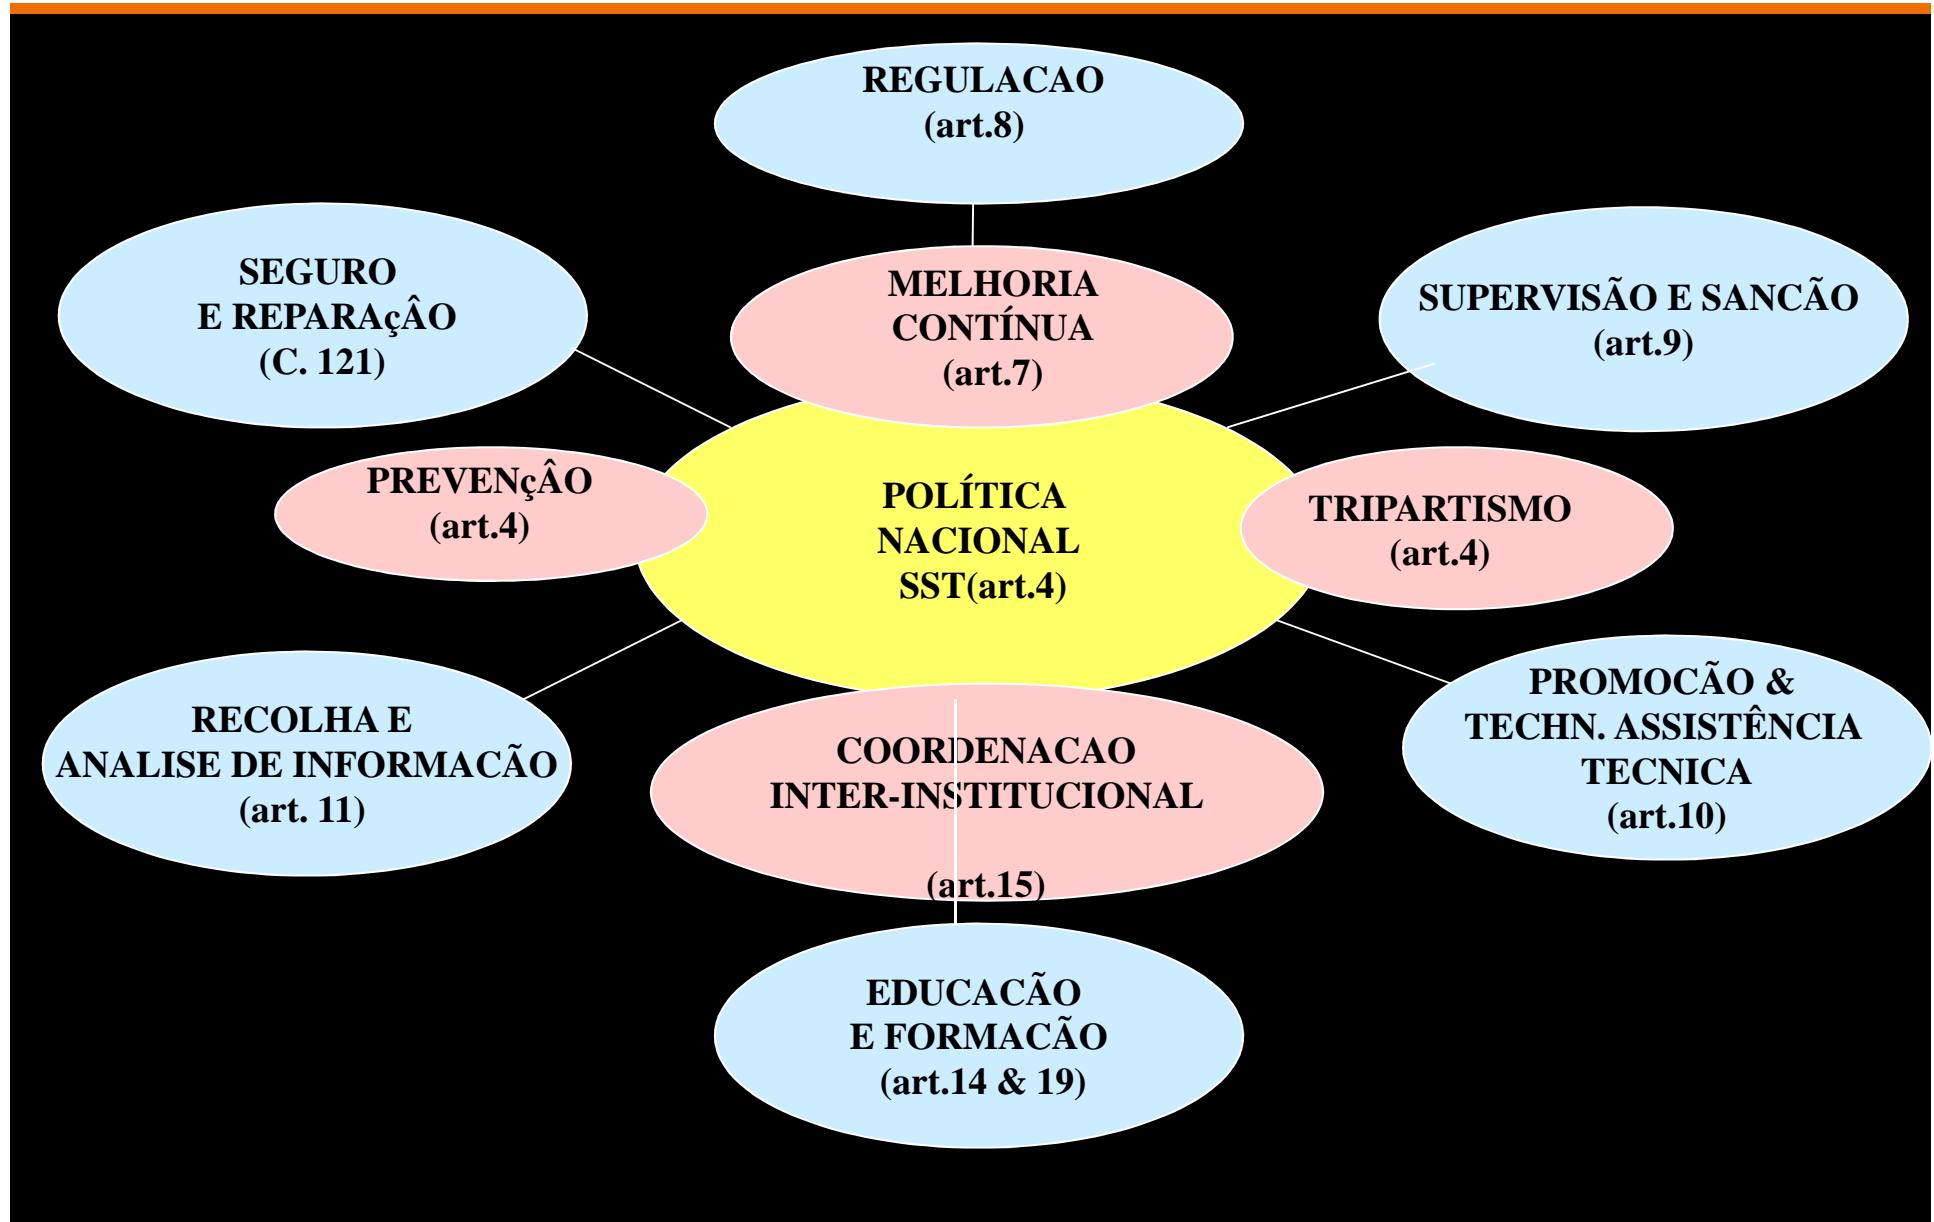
REGULACAO
(art.8)

SEGURO
E REPARAçÂO
(C. 121)

MELHORIA
CONTÍNUA
(art.7)

SUPERVISÃO E SANCÃO
(art.9)

PREVENçÂO
(art.4)

POLÍTICA
NACIONAL
SST(art.4)

TRIPARTISMO
(art.4)

RECOLHA E
ANALISE DE INFORMACÃO
(art. 11)

COORDENACAO
INTER-INSTITUCIONAL

(art.15)

PROMOCÃO &
TECHN. ASSISTÊNCIA
TECNICA
(art.10)

EDUCACÃO
E FORMACÃO
(art.14 & 19)